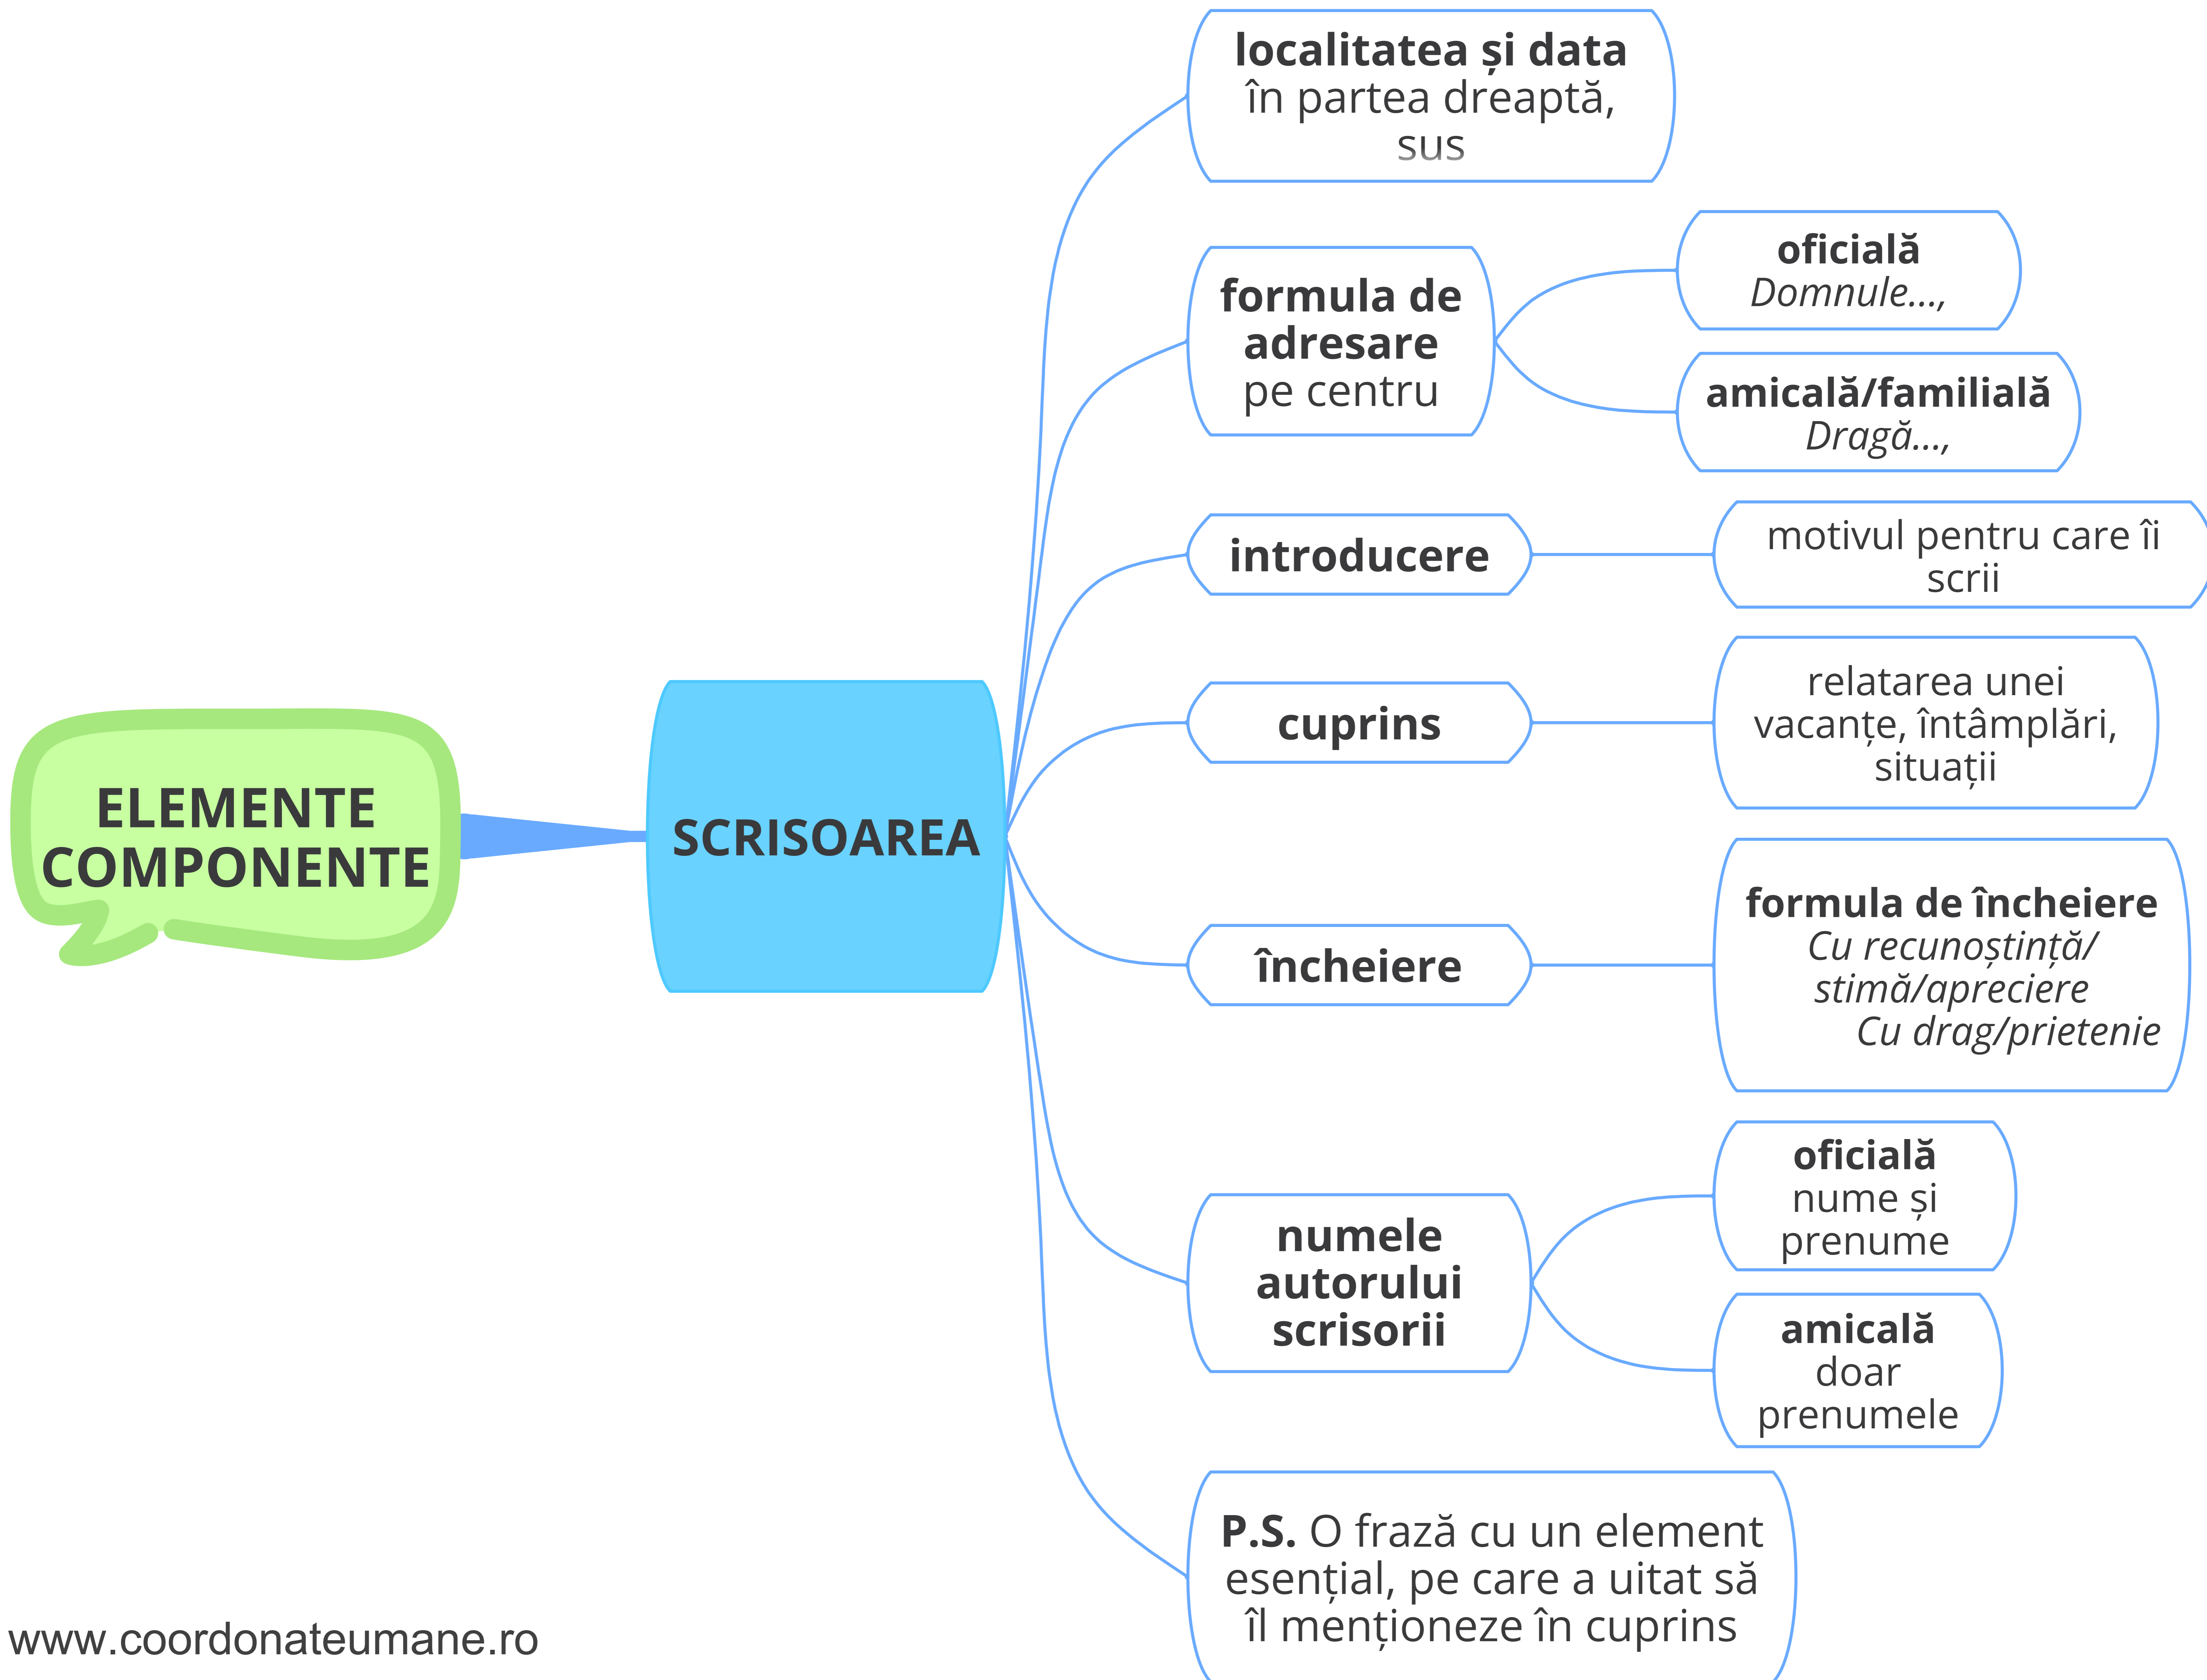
ELEMENTE COMPONENTE

SCRISOAREA

**localitatea și data** în partea dreaptă, sus

**formula de adresare** pe centru

**oficială** *Domnule...,*

**amicală/familială** *Dragă...,*

**introducere**

motivul pentru care îi scrii

**cuprins**

relatarea unei vacanțe, întâmplări, situații

**încheiere**

**formula de încheiere** *Cu recunoștință/ stimă/apreciere Cu drag/prietenie*

**numele autorului scrisorii**

**oficială** nume și prenume

**amicală** doar prenumele

**P.S.** O frază cu un element esențial, pe care a uitat să îl menționeze în cuprins

www.coordonateumane.ro